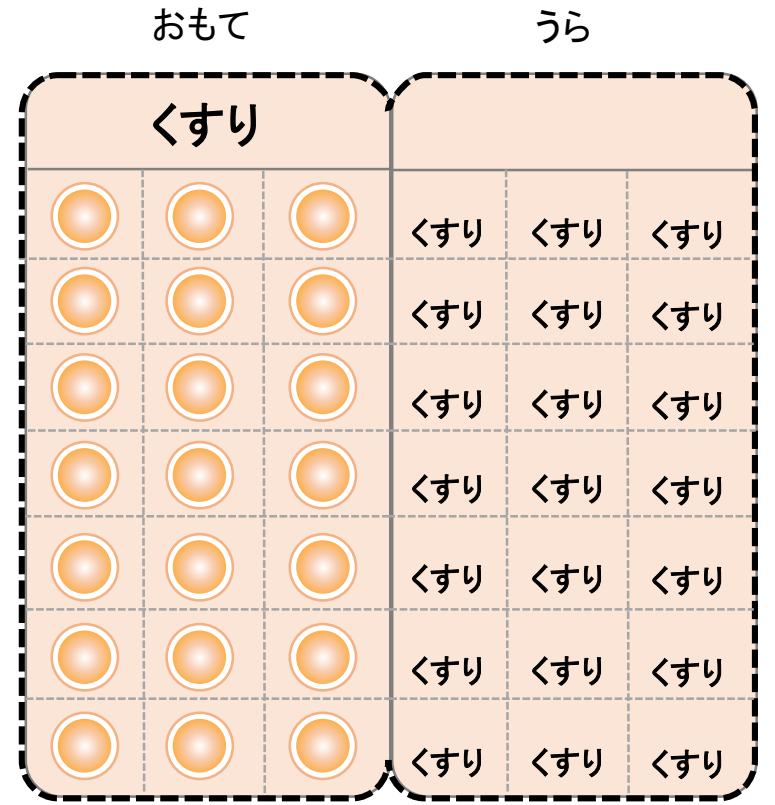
おもて

うら

くすり

| くすり | くすり | くすり |
|---|---|---|
| くすり | くすり | くすり |
| くすり | くすり | くすり |
| くすり | くすり | くすり |
| くすり | くすり | くすり |
| くすり | くすり | くすり |
| くすり | くすり | くすり |